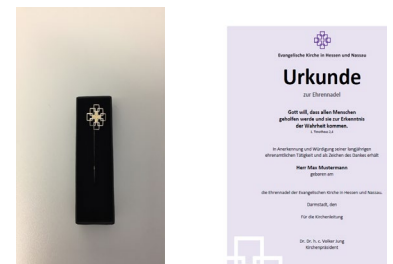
Evangelische Kirche in Hessen und Nassau

Urkunde

zur Ehrennadel

Gott will, dass allen Menschen geholfen werde und sie zur Erkenntnis der Wahrheit kommen.

1. Timotheus 2,4

In Anerkennung und Würdigung seiner langjährigen ehrenamtlichen Tätigkeit und als Zeichen des Dankes erhält

Herr Max Mustermann

geboren am

die Ehrennadel der Evangelischen Kirche in Hessen und Nassau.

Darmstadt, den

Für die Kirchenleitung

Dr. Dr. h. c. Volker Jung
Kirchenpräsident